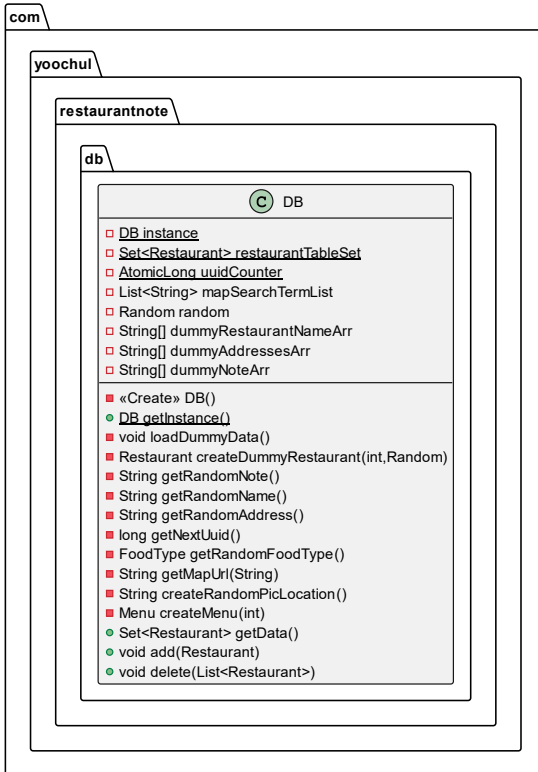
com

yoochul

restaurantnote

db

C DB

DB instance
Set<Restaurant> restaurantTableSet
AtomicLong uuidCounter
List<String> mapSearchTermList
Random random
String[] dummyRestaurantNameArr
String[] dummyAddressesArr
String[] dummyNoteArr

«Create» DB()
DB getInstance()
void loadDummyData()
Restaurant createDummyRestaurant(int,Random)
String getRandomNote()
String getRandomName()
String getRandomAddress()
long getNextUuid()
FoodType getRandomFoodType()
String getMapUrl(String)
String createRandomPicLocation()
Menu createMenu(int)
Set<Restaurant> getData()
void add(Restaurant)
void delete(List<Restaurant>)